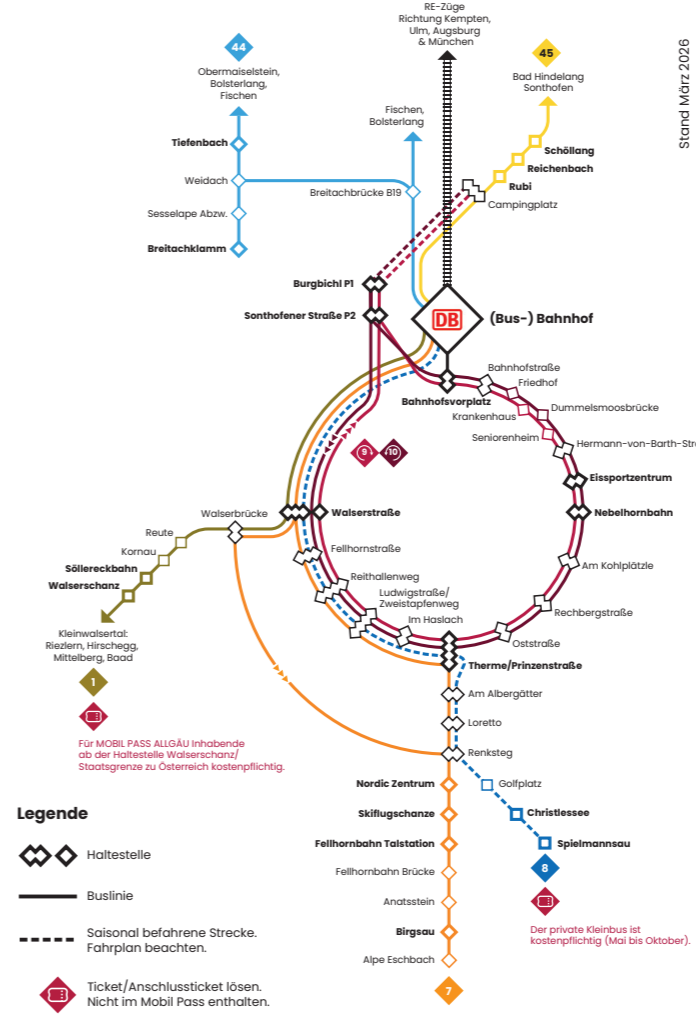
RE-Züge Richtung Kempten, Ulm, Augsburg & München

Stand März 2026

44
Obermaiselstein, Bolsterlang, Fischen

45
Bad Hindelang Sonthofen

Fischen, Bolsterlang

Tiefenbach
Weidach
Sesselape Abzw.
Breitachklamm
Breitachbrücke B19
Schöllang
Reichenbach
Rubi
Campingplatz
Burgbichl P1
Sonthofener Straße P2
DB (Bus-) Bahnhof
Bahnhofsvorplatz
Bahnhofstraße
Friedhof
Krankenhaus
Dummelsmoosbrücke
Seniorenheim
Hermann-von-Barth-Stra
Eissportzentrum
Nebelhornbahn
9
10
Walserbrücke
Walserstraße
Reute
Kornau
Söllereckbahn
Walserschanz
Fellhornstraße
Reithallenweg
Ludwigstraße/ Zweistapfenweg
Im Haslach
Am Kohlplätzle
Rechbergstraße
Oststraße
Therme/Prinzenstraße
Kleinwalsertal: Riezlern, Hirschegg, Mittelberg, Baad
1
Für MOBIL PASS ALLGÄU Inhabende ab der Haltestelle Walserschanz/ Staatsgrenze zu Österreich kostenpflichtig.
Am Albergätter
Loretto
Renksteg
Golfplatz
Nordic Zentrum
Christlessee
Skiflugschanze
Spielmannsau
Fellhornbahn Talstation
8
Fellhornbahn Brücke
Anatsstein
Der private Kleinbus ist kostenpflichtig (Mai bis Oktober).
Birgsau
Alpe Eschbach
7

Legende
Haltestelle
Buslinie
Saisonal befahrene Strecke. Fahrplan beachten.
Ticket/Anschlussticket lösen. Nicht im Mobil Pass enthalten.